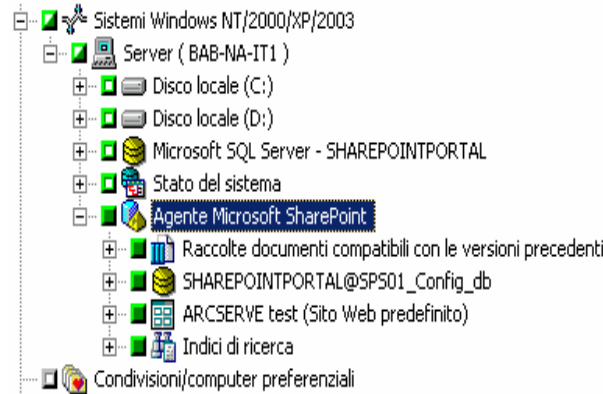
Sistemi Windows NT/2000/XP/2003
Server ( BAB-NA-IT1 )
Disco locale (C:)
Disco locale (D:)
Microsoft SQL Server - SHAREPOINTPORTAL
Stato del sistema
Agente Microsoft SharePoint
Raccolte documenti compatibili con le versioni precedenti
SHAREPOINTPORTAL@SPS01_Config_db
ARCSERVE test (Sito Web predefinito)
Indici di ricerca
Condivisioni/computer preferenziali